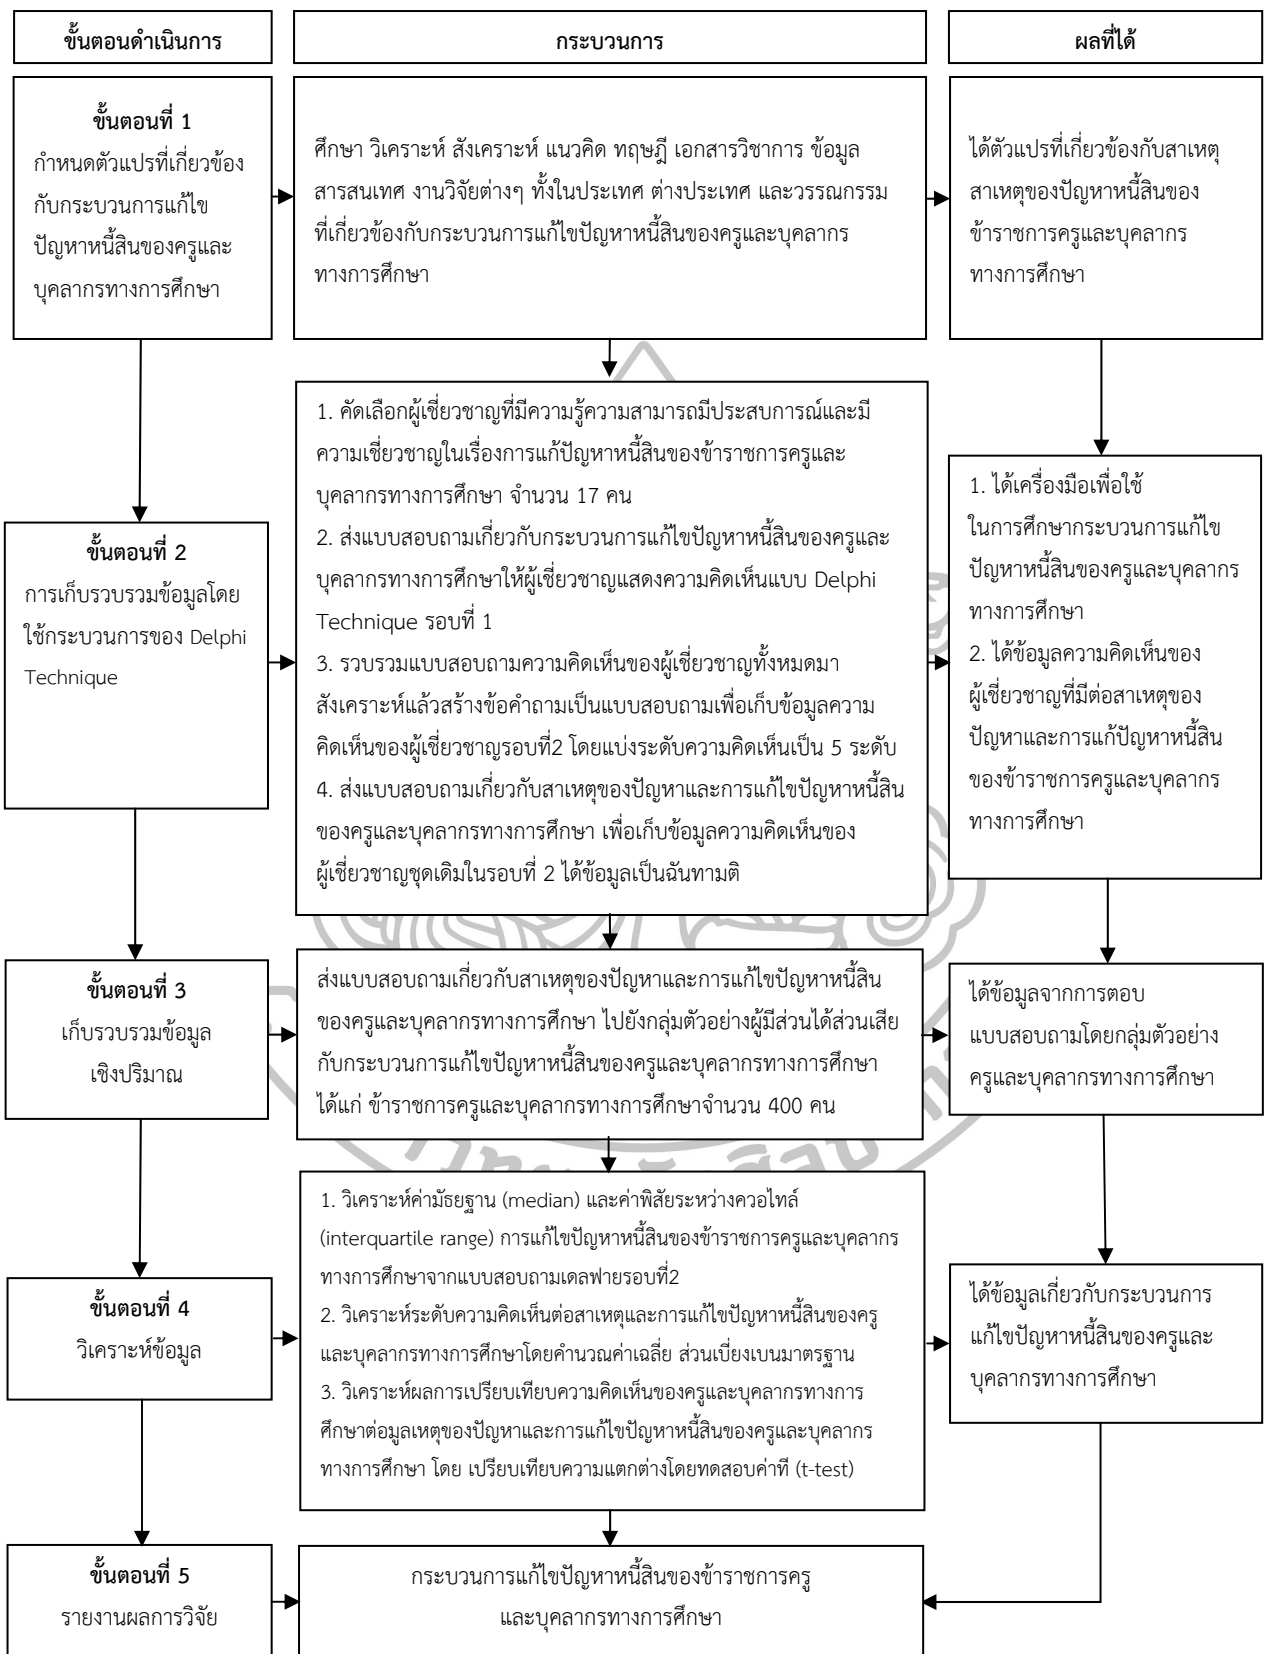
ขั้นตอนดำเนินการ

กระบวนการ

ผลที่ได้

ขั้นตอนที่ 1
กำหนดตัวแปรที่เกี่ยวข้องกับกระบวนการแก้ไขปัญหาหนี้สินของครูและบุคลากรทางการศึกษา

ศึกษา วิเคราะห์ สังเคราะห์ แนวคิด ทฤษฎี เอกสารวิชาการ ข้อมูลสารสนเทศ งานวิจัยต่างๆ ทั้งในประเทศ ต่างประเทศ และวรรณกรรมที่เกี่ยวข้องกับกระบวนการแก้ไขปัญหาหนี้สินของครูและบุคลากรทางการศึกษา

ได้ตัวแปรที่เกี่ยวข้องกับสาเหตุสาเหตุของปัญหาหนี้สินของข้าราชการครูและบุคลากรทางการศึกษา

ขั้นตอนที่ 2
การเก็บรวบรวมข้อมูลโดยใช้กระบวนการของ Delphi Technique

1. คัดเลือกผู้เชี่ยวชาญที่มีความรู้ความสามารถมีประสบการณ์และมีความเชี่ยวชาญในเรื่องการแก้ปัญหาหนี้สินของข้าราชการครูและบุคลากรทางการศึกษา จำนวน 17 คน
2. ส่งแบบสอบถามเกี่ยวกับกระบวนการแก้ไขปัญหาหนี้สินของครูและบุคลากรทางการศึกษาให้ผู้เชี่ยวชาญแสดงความคิดเห็นแบบ Delphi Technique รอบที่ 1
3. รวบรวมแบบสอบถามความคิดเห็นของผู้เชี่ยวชาญทั้งหมดมาสังเคราะห์แล้วสร้างข้อคำถามเป็นแบบสอบถามเพื่อเก็บข้อมูลความคิดเห็นของผู้เชี่ยวชาญรอบที่2 โดยแบ่งระดับความคิดเห็นเป็น 5 ระดับ
4. ส่งแบบสอบถามเกี่ยวกับสาเหตุของปัญหาและการแก้ไขปัญหาหนี้สินของครูและบุคลากรทางการศึกษา เพื่อเก็บข้อมูลความคิดเห็นของผู้เชี่ยวชาญชุดเดิมในรอบที่ 2 ได้ข้อมูลเป็นฉันทามติ

1. ได้เครื่องมือเพื่อใช้ในการศึกษากระบวนการแก้ไขปัญหาหนี้สินของครูและบุคลากรทางการศึกษา
2. ได้ข้อมูลความคิดเห็นของผู้เชี่ยวชาญที่มีต่อสาเหตุของปัญหาและการแก้ปัญหาหนี้สินของข้าราชการครูและบุคลากรทางการศึกษา

ขั้นตอนที่ 3
เก็บรวบรวมข้อมูลเชิงปริมาณ

ส่งแบบสอบถามเกี่ยวกับสาเหตุของปัญหาและการแก้ไขปัญหาหนี้สินของครูและบุคลากรทางการศึกษา ไปยังกลุ่มตัวอย่างผู้มีส่วนได้ส่วนเสียกับกระบวนการแก้ไขปัญหาหนี้สินของครูและบุคลากรทางการศึกษา ได้แก่ ข้าราชการครูและบุคลากรทางการศึกษาจำนวน 400 คน

ได้ข้อมูลจากการตอบแบบสอบถามโดยกลุ่มตัวอย่างครูและบุคลากรทางการศึกษา

ขั้นตอนที่ 4
วิเคราะห์ข้อมูล

1. วิเคราะห์ค่ามัธยฐาน (median) และค่าพิสัยระหว่างควอไทล์ (interquartile range) การแก้ไขปัญหาหนี้สินของข้าราชการครูและบุคลากรทางการศึกษาจากแบบสอบถามเดลฟายรอบที่2
2. วิเคราะห์ระดับความคิดเห็นต่อสาเหตุและการแก้ไขปัญหาหนี้สินของครูและบุคลากรทางการศึกษาโดยคำนวณค่าเฉลี่ย ส่วนเบี่ยงเบนมาตรฐาน
3. วิเคราะห์ผลการเปรียบเทียบความคิดเห็นของครูและบุคลากรทางการศึกษาต่อมูลเหตุของปัญหาและการแก้ไขปัญหาหนี้สินของครูและบุคลากรทางการศึกษา โดย เปรียบเทียบความแตกต่างโดยทดสอบค่าที (t-test)

ได้ข้อมูลเกี่ยวกับกระบวนการแก้ไขปัญหาหนี้สินของครูและบุคลากรทางการศึกษา

ขั้นตอนที่ 5
รายงานผลการวิจัย

กระบวนการแก้ไขปัญหาหนี้สินของข้าราชการครูและบุคลากรทางการศึกษา